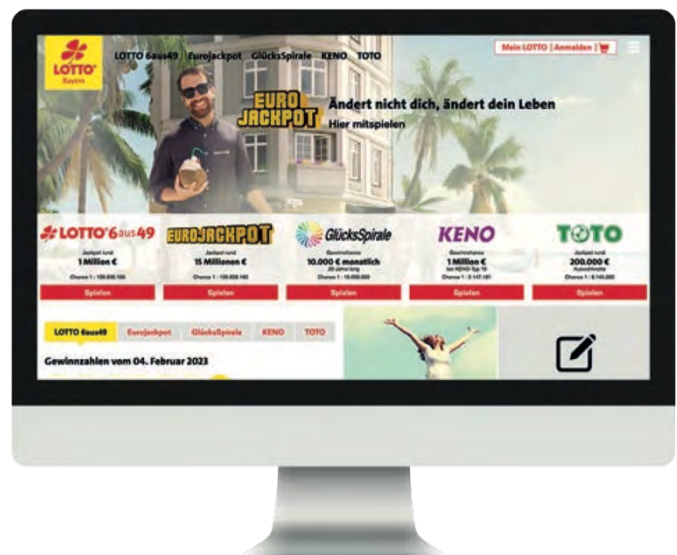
LOTTO Bayern

LOTTO 6aus49 Eurojackpot GlücksSpirale KENO TOTO

Mein LOTTO | Anmelden |

EURO JACKPOT

Ändert nicht dich, ändert dein Leben

Hier mitspielen

LOTTO 6aus49
Jackpot rund
1 Million €
Chance 1 : 139.838.160
Spielen

EUROJACKPOT
Jackpot rund
15 Millionen €
Chance 1 : 139.838.160
Spielen

GlücksSpirale
Gewinnchance
10.000 € monatlich
20 Jahre lang
Chance 1 : 10.000.000
Spielen

KENO
Gewinnchance
1 Million €
bei KENO Typ 10
Chance 1 : 2.147.181
Spielen

TOTO
Jackpot rund
200.000 €
Auswahlwette
Chance 1 : 6.145.000
Spielen

LOTTO 6aus49 Eurojackpot GlücksSpirale KENO TOTO

Gewinnzahlen vom 04. Februar 2023